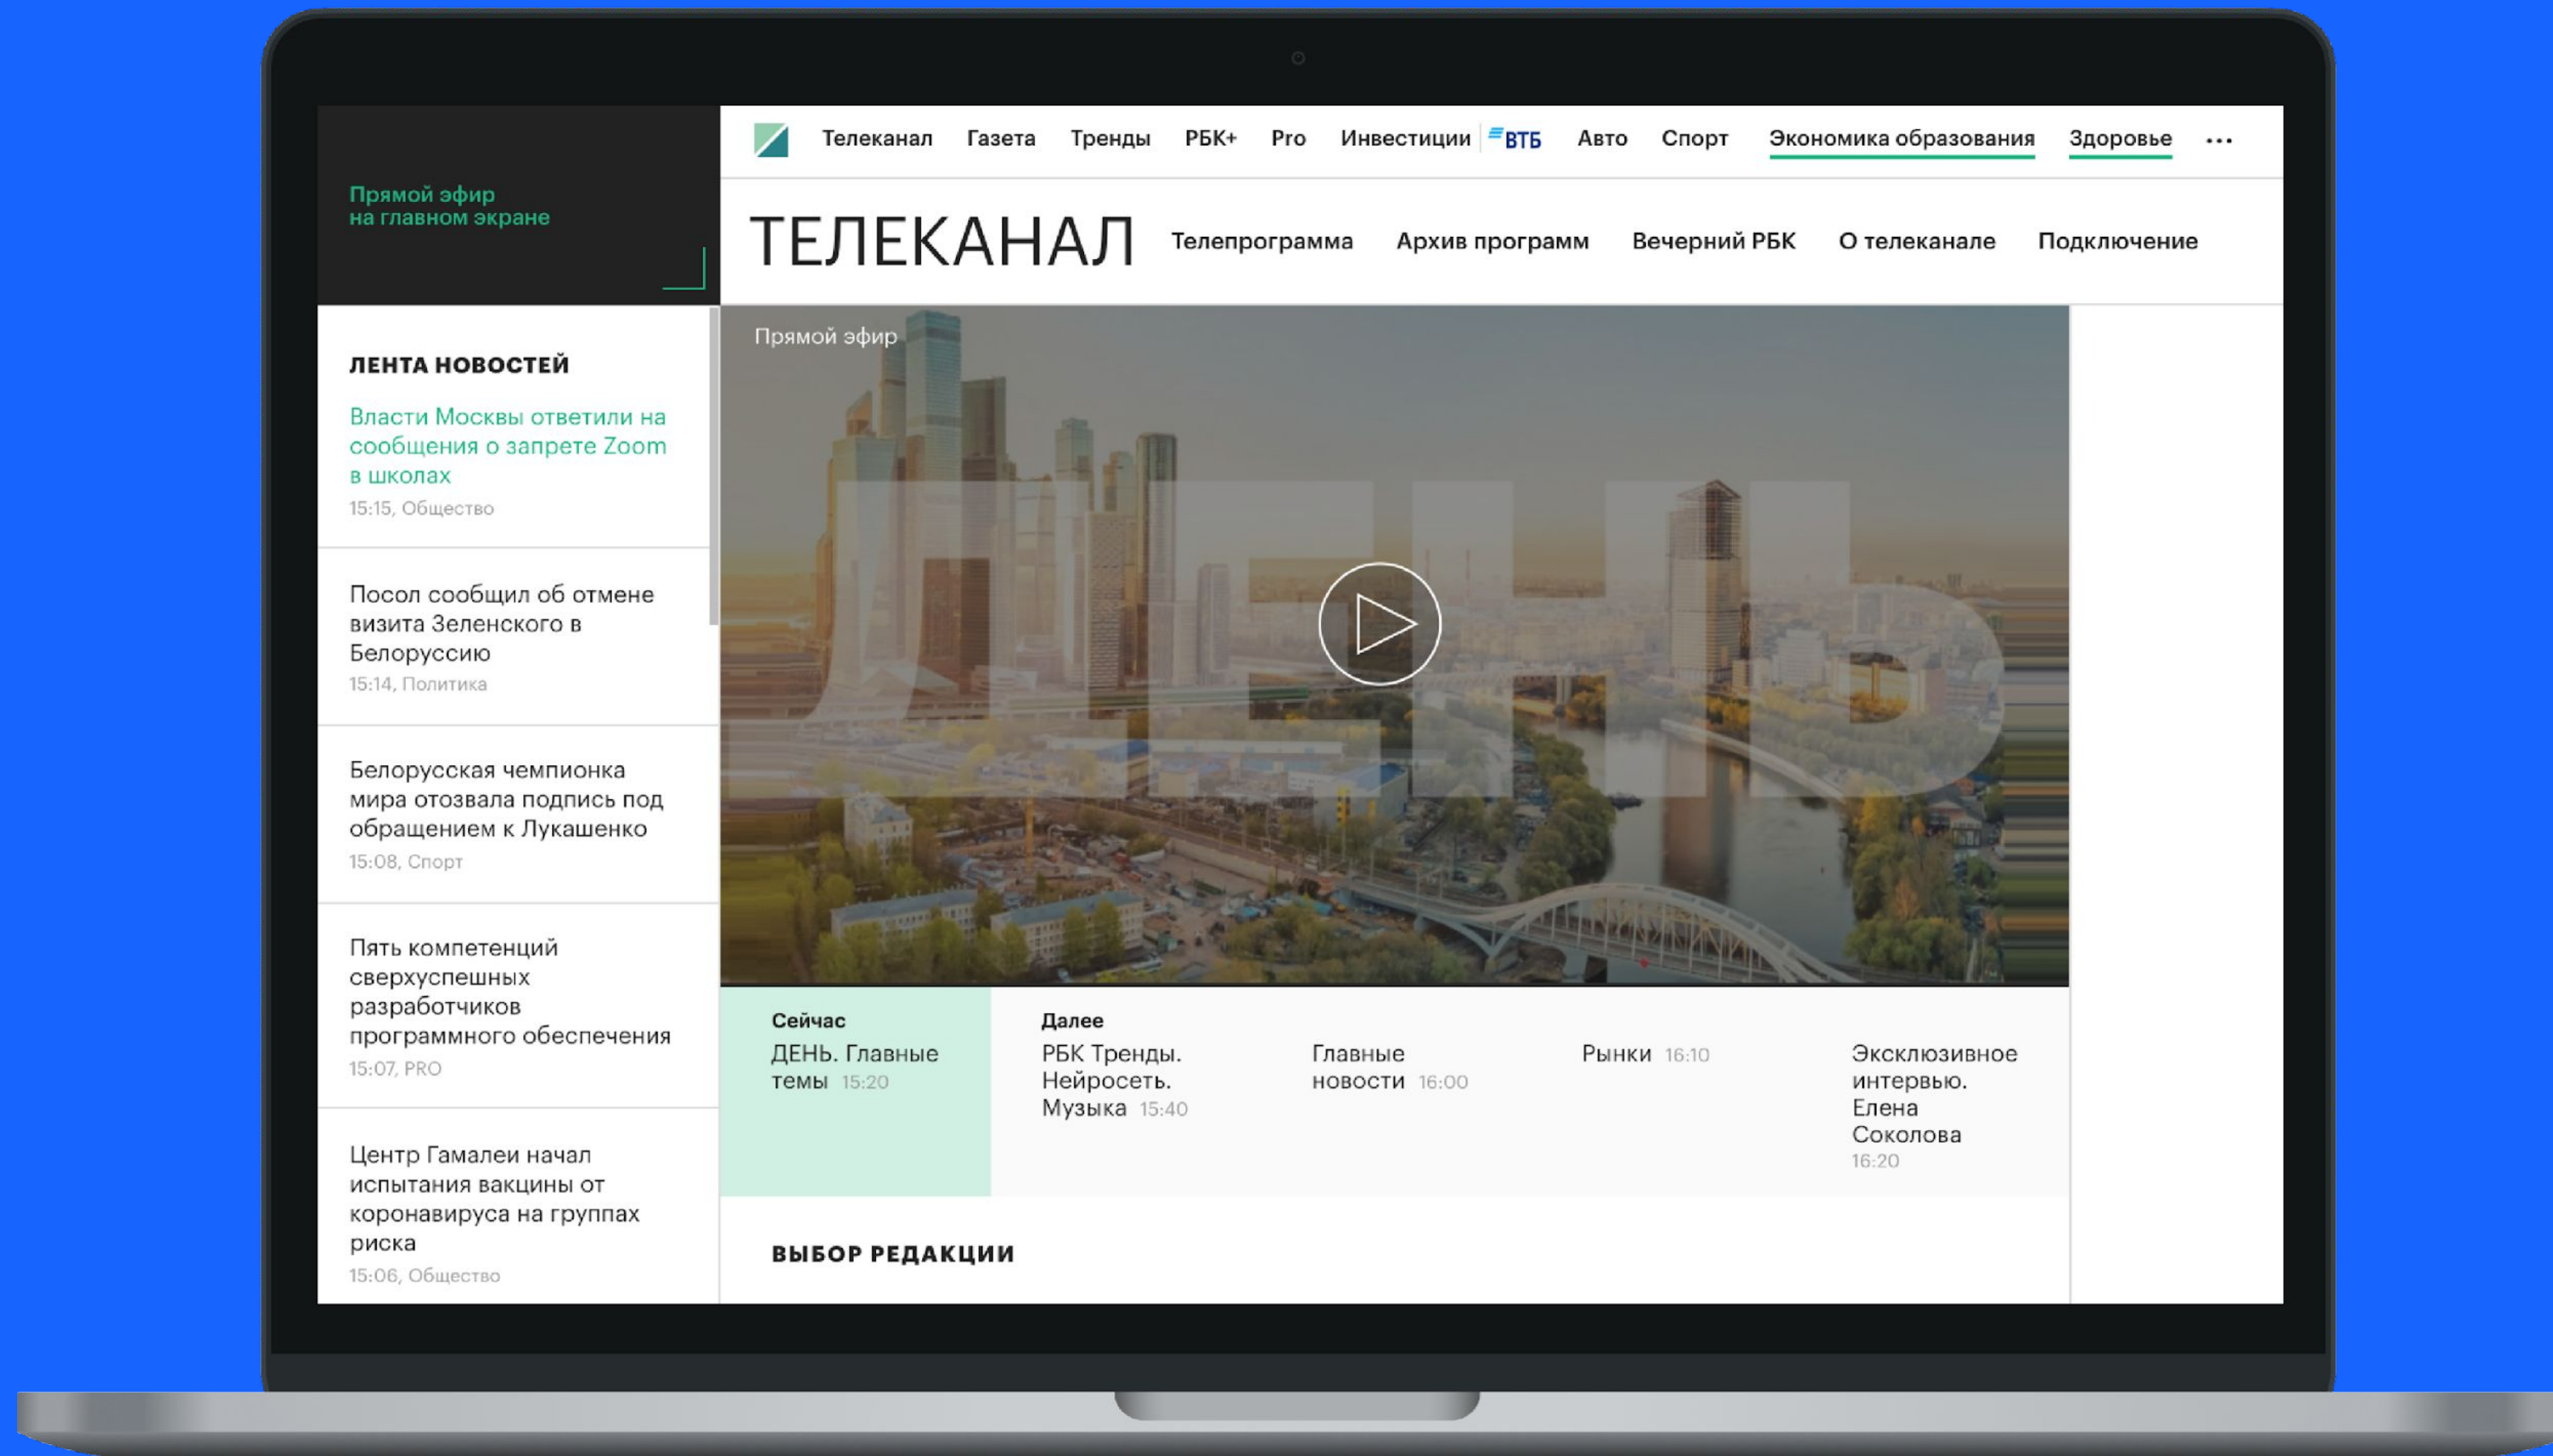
Прямой эфир
на главном экране

Телеканал Газета Тренды РБК+ Pro Инвестиции ВТБ Авто Спорт Экономика образования Здоровье ...

ТЕЛЕКАНАЛ Телепрограмма Архив программ Вечерний РБК О телеканале Подключение

ЛЕНТА НОВОСТЕЙ

Власти Москвы ответили на сообщения о запрете Zoom в школах
15:15, Общество

Посол сообщил об отмене визита Зеленского в Белоруссию
15:14, Политика

Белорусская чемпионка мира отозвала подпись под обращением к Лукашенко
15:08, Спорт

Пять компетенций сверхуспешных разработчиков программного обеспечения
15:07, PRO

Центр Гамалеи начал испытания вакцины от коронавируса на группах риска
15:06, Общество

Прямой эфир

ДЕНЬ

Сейчас
ДЕНЬ. Главные темы 15:20

Далее
РБК Тренды. Нейросеть. Музыка 15:40

Главные новости 16:00

Рынки 16:10

Эксклюзивное интервью. Елена Соколова 16:20

ВЫБОР РЕДАКЦИИ